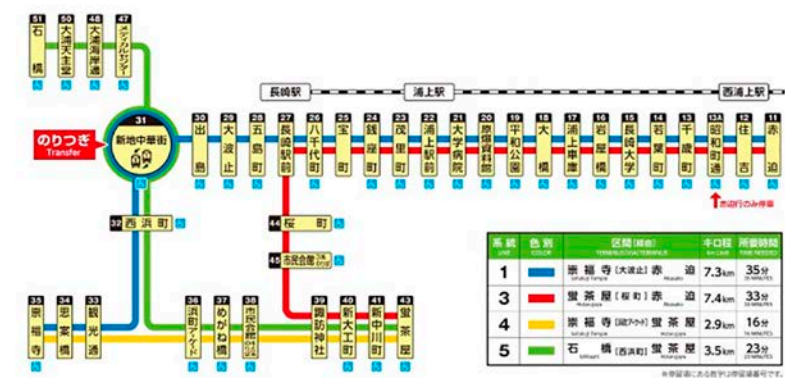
51 石橋
50 大浦天主堂
48 大浦海岸通
47 メディカルセンター
31 新地中華街
のりつぎ Transfer
30 出島
29 大波止
28 五島町
27 長崎駅前
26 八千代町
25 宝町
24 銭座町
23 茂里町
22 浦上駅前
21 大学病院
20 原爆資料館
19 平和公園
18 大橋
17 浦上車庫
16 岩屋橋
15 長崎大学
14 若葉町
13 千歳町
13A 昭和町通
12 住吉
11 赤迫
長崎駅
浦上駅
西浦上駅
赤迫行のみ停車
32 西浜町
44 桜町
45 市民会館
35 崇福寺
34 思案橋
33 観光通
36 浜町アーケード
37 めがね橋
38 市民会館
39 諏訪神社
40 新大工町
41 新中川町
43 蛍茶屋

| 系統 LINE | 色別 COLOR | 区間(経由) TERMINUS/VIA/TERMINUS | キロ程 km LENGTH | 所要時間 TIME NEEDED |
|---|---|---|---|---|
| 1 | | 崇福寺 [大波止] 赤迫 | 7.3km | 35分 |
| 3 | | 蛍茶屋 [桜町] 赤迫 | 7.4km | 33分 |
| 4 | | 崇福寺 [浜町アーケード] 蛍茶屋 | 2.9km | 16分 |
| 5 | | 石橋 [西浜町] 蛍茶屋 | 3.5km | 23分 |

※停留場にある数字は停留場番号です。